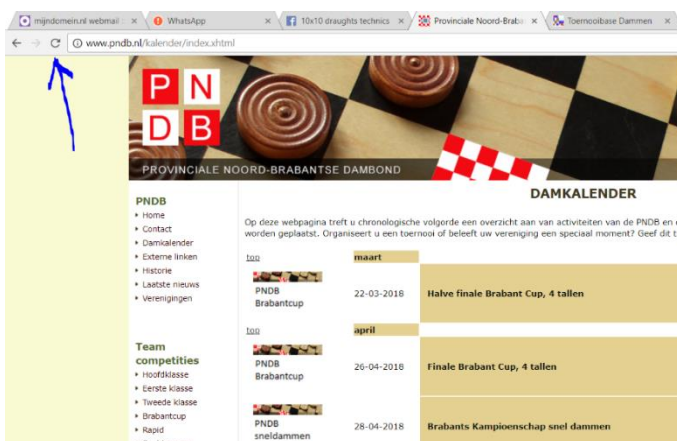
mijndomein.nl webmail × | WhatsApp × | 10x10 draughts technics × | Provinciale Noord-Braba × | Toernooibase Dammen ×

www.pndb.nl/kalender/index.xhtml

P N
D B

PROVINCIALE NOORD-BRABANTSE DAMBOND

PNDB
Home
Contact
Damkalender
Externe linken
Historie
Laatste nieuws
Verenigingen

Team competities
Hoofdklasse
Eerste klasse
Tweede klasse
Brabantcup
Rapid

DAMKALENDER

Op deze webpagina treft u chronologische volgorde een overzicht aan van activiteiten van de PNDB en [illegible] worden geplaatst. Organiseert u een toernooi of beleeft uw vereniging een speciaal moment? Geef dit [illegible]

| top | maart | |
|---|---|---|
| PNDB Brabantcup | 22-03-2018 | Halve finale Brabant Cup, 4 tallen |
| top | april | |
| PNDB Brabantcup | 26-04-2018 | Finale Brabant Cup, 4 tallen |
| PNDB sneldammen | 28-04-2018 | Brabants Kampioenschap snel dammen |